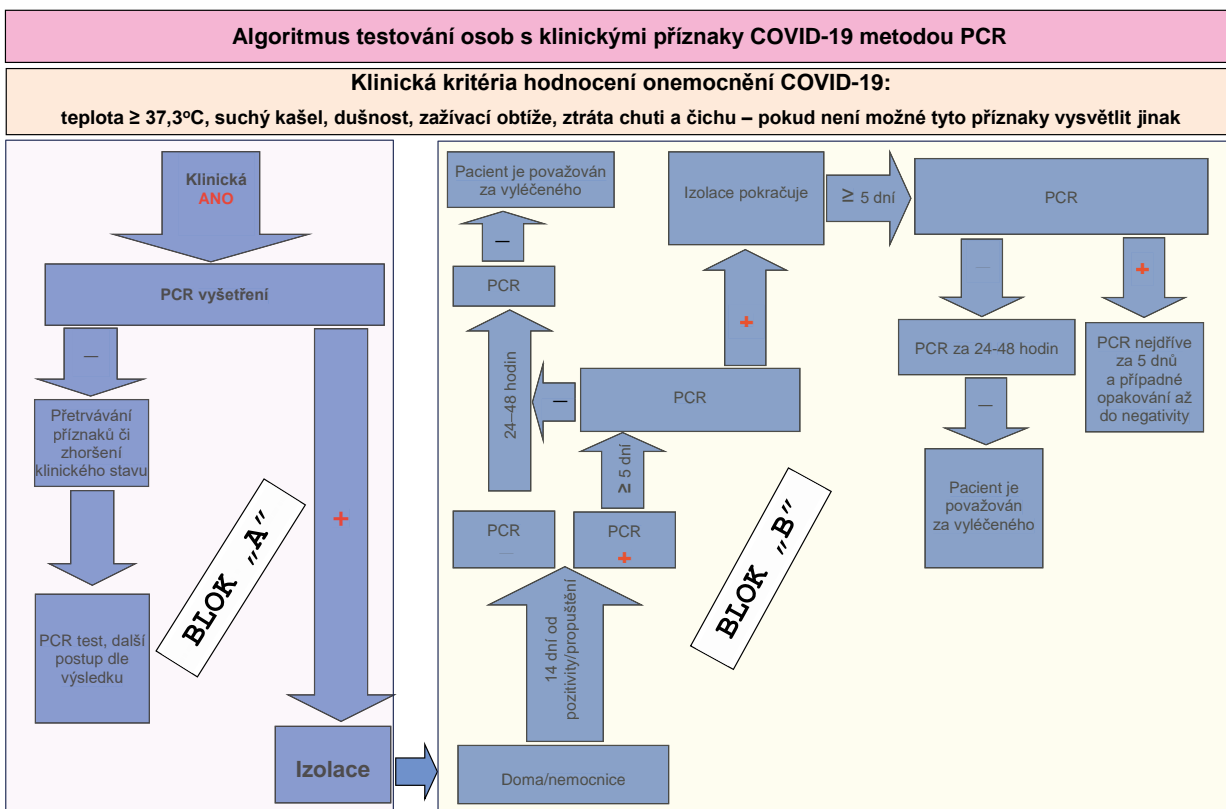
Algoritmus testování osob s klinickými příznaky COVID-19 metodou PCR

Klinická kritéria hodnocení onemocnění COVID-19:

teplota ≥ 37,3ºC, suchý kašel, dušnost, zažívací obtíže, ztráta chuti a čichu – pokud není možné tyto příznaky vysvětlit jinak

Klinická
ANO

PCR vyšetření

–

Přetrvávání příznaků či zhoršení klinického stavu

PCR test, další postup dle výsledku

+

BLOK „A"

Izolace

Doma/nemocnice

14 dní od pozitivity/propuštění

PCR
–

PCR
+

≥ 5 dní

PCR

–

24–48 hodin

PCR

–

Pacient je považován za vyléčeného

+

Izolace pokračuje

≥ 5 dní

PCR

–

+

PCR za 24-48 hodin

–

Pacient je považován za vyléčeného

PCR nejdříve za 5 dnů a případné opakování až do negativity

BLOK „B"